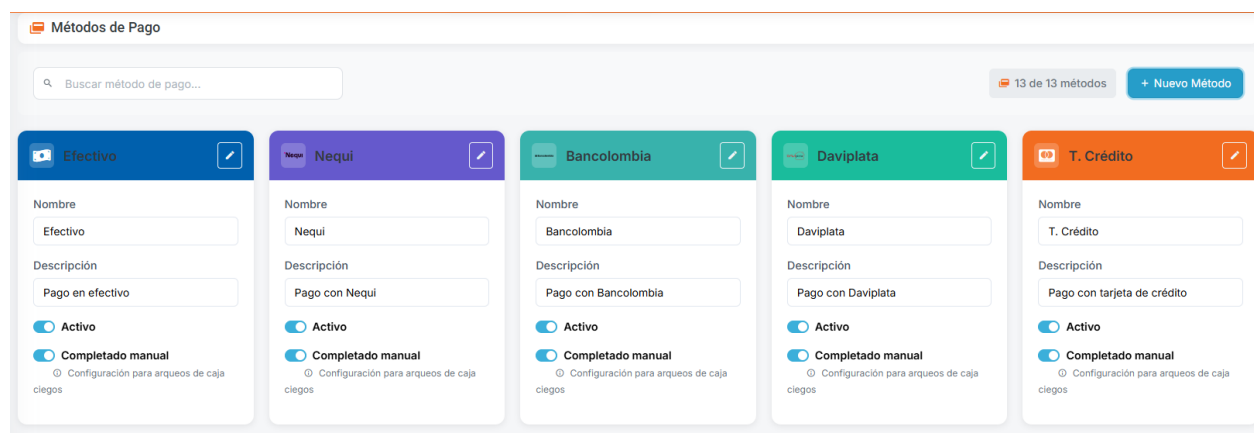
Métodos de Pago

Buscar método de pago...

13 de 13 métodos

+ Nuevo Método

Efectivo

Nombre

Efectivo

Descripción

Pago en efectivo

Activo

Completado manual

Configuración para arqueos de caja ciegos

Nequi

Nequi

Nombre

Nequi

Descripción

Pago con Nequi

Activo

Completado manual

Configuración para arqueos de caja ciegos

Bancolombia

Nombre

Bancolombia

Descripción

Pago con Bancolombia

Activo

Completado manual

Configuración para arqueos de caja ciegos

Daviplata

Nombre

Daviplata

Descripción

Pago con Daviplata

Activo

Completado manual

Configuración para arqueos de caja ciegos

T. Crédito

Nombre

T. Crédito

Descripción

Pago con tarjeta de crédito

Activo

Completado manual

Configuración para arqueos de caja ciegos